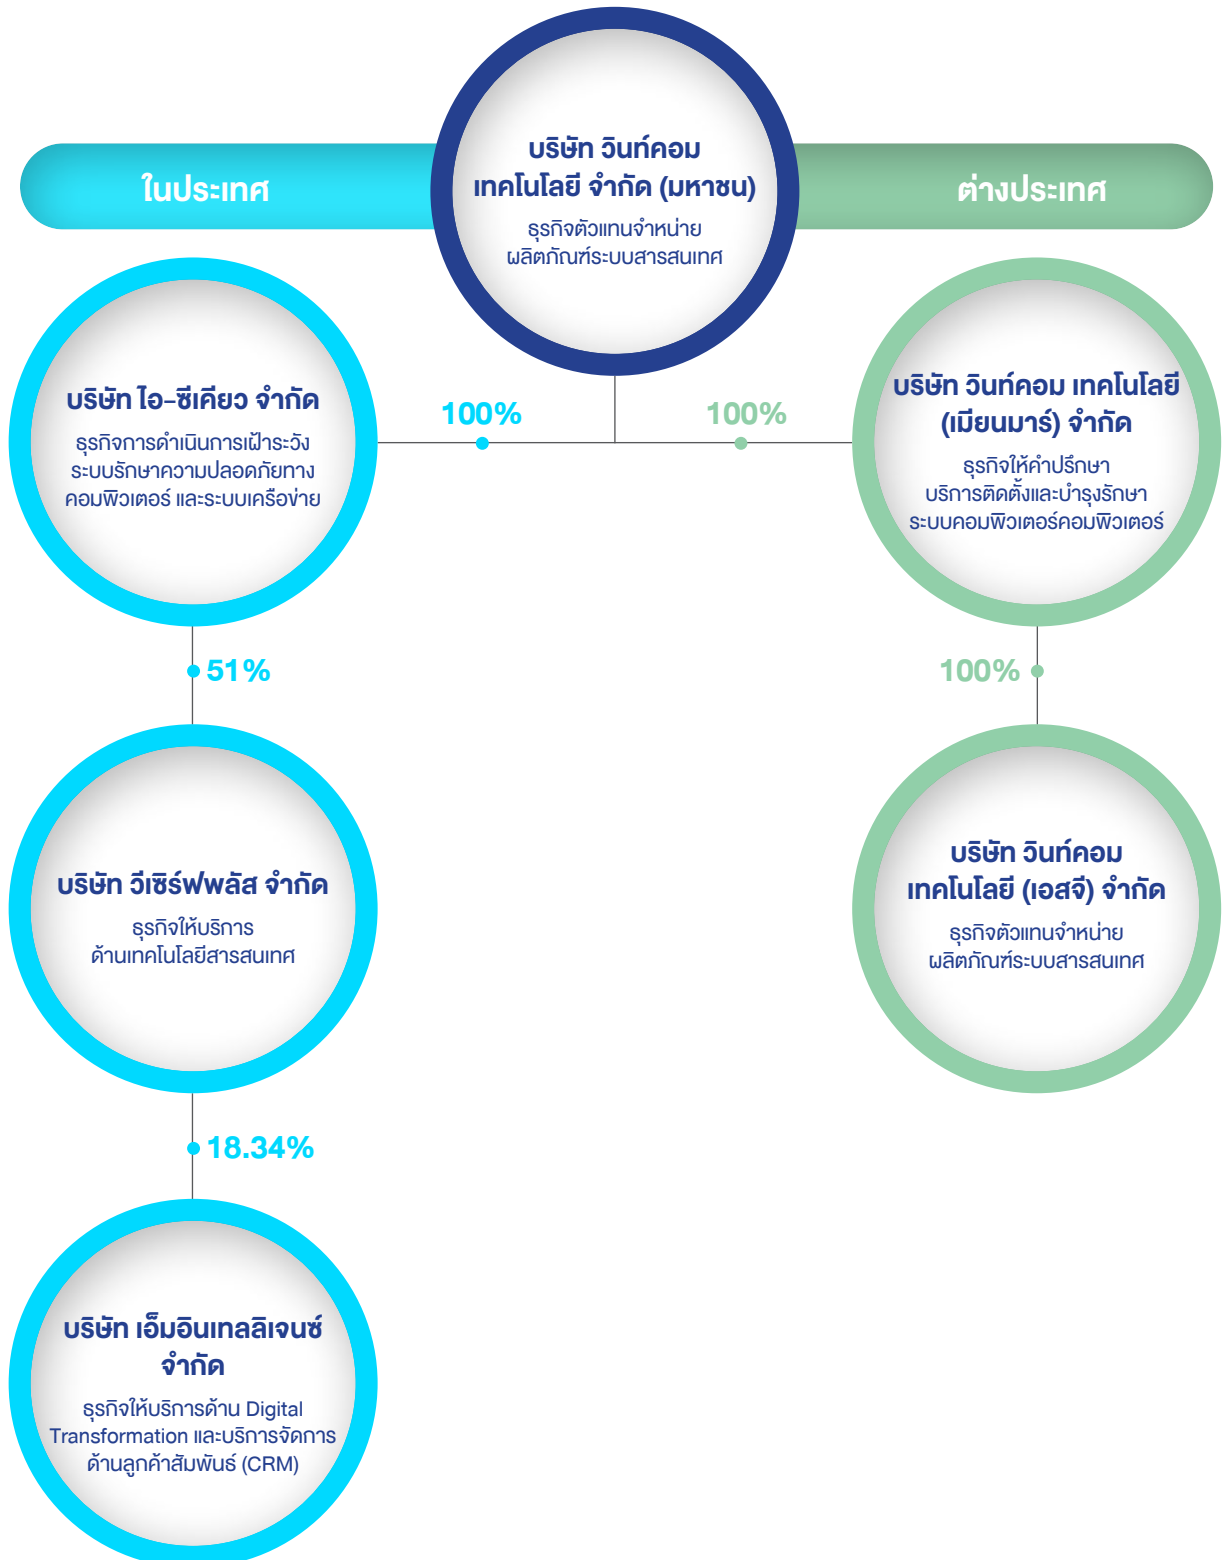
ในประเทศ

บริษัท วินท์คอม เทคโนโลยี จำกัด (มหาชน)
ธุรกิจตัวแทนจำหน่าย ผลิตภัณฑ์ระบบสารสนเทศ

ต่างประเทศ

บริษัท ไอ-ซีเคียว จำกัด
ธุรกิจการดำเนินการเฝ้าระวัง ระบบรักษาความปลอดภัยทางคอมพิวเตอร์ และระบบเครือข่าย

100%

100%

บริษัท วินท์คอม เทคโนโลยี (เมียนมาร์) จำกัด
ธุรกิจให้คำปรึกษา บริการติดตั้งและบำรุงรักษา ระบบคอมพิวเตอร์คอมพิวเตอร์

51%

100%

บริษัท วีเซิร์ฟพลัส จำกัด
ธุรกิจให้บริการ ด้านเทคโนโลยีสารสนเทศ

บริษัท วินท์คอม เทคโนโลยี (เอสจี) จำกัด
ธุรกิจตัวแทนจำหน่าย ผลิตภัณฑ์ระบบสารสนเทศ

18.34%

บริษัท เอ็มอินเทลลิเจนซ์ จำกัด
ธุรกิจให้บริการด้าน Digital Transformation และบริการจัดการด้านลูกค้าสัมพันธ์ (CRM)